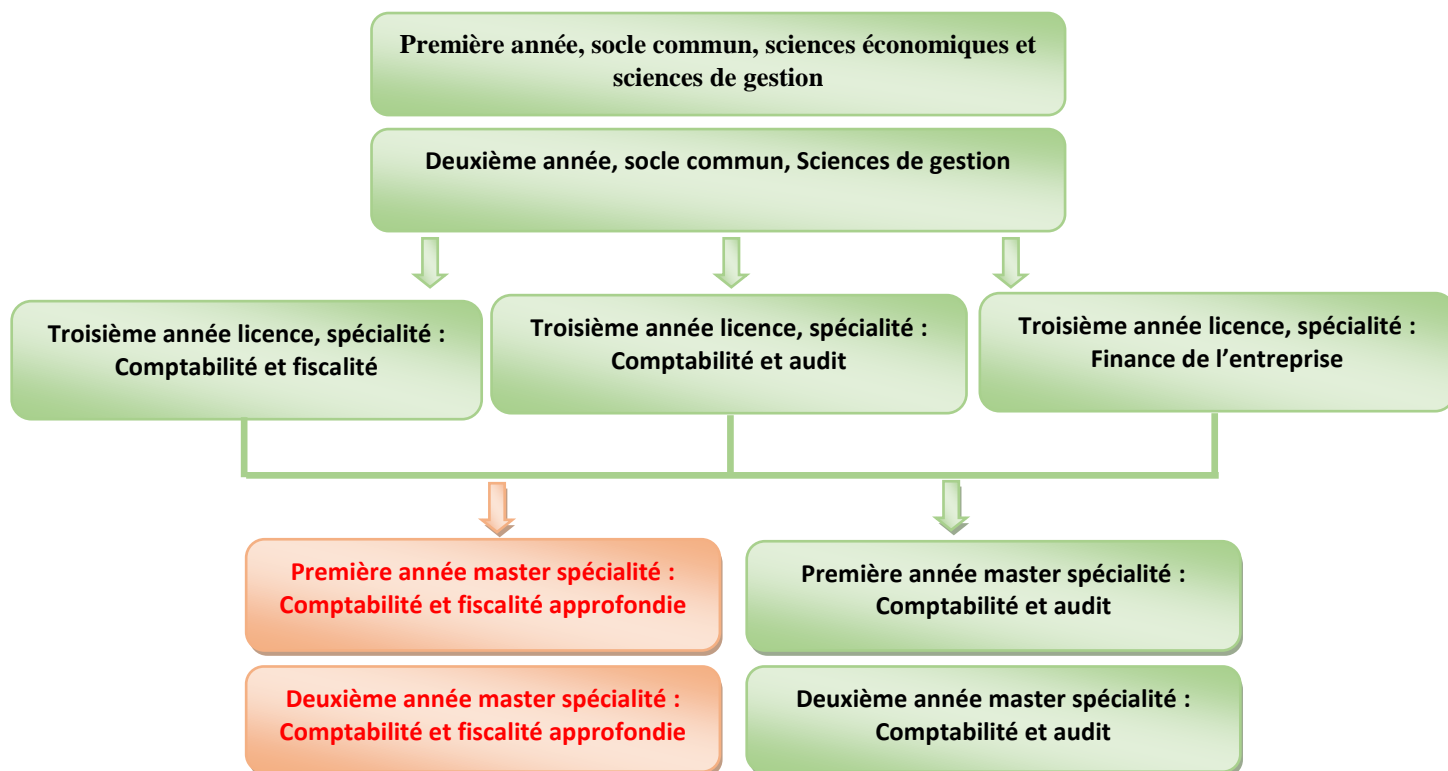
Première année, socle commun, sciences économiques et sciences de gestion

Deuxième année, socle commun, Sciences de gestion

Troisième année licence, spécialité : Comptabilité et fiscalité

Troisième année licence, spécialité : Comptabilité et audit

Troisième année licence, spécialité : Finance de l'entreprise

Première année master spécialité : Comptabilité et fiscalité approfondie

Deuxième année master spécialité : Comptabilité et fiscalité approfondie

Première année master spécialité : Comptabilité et audit

Deuxième année master spécialité : Comptabilité et audit